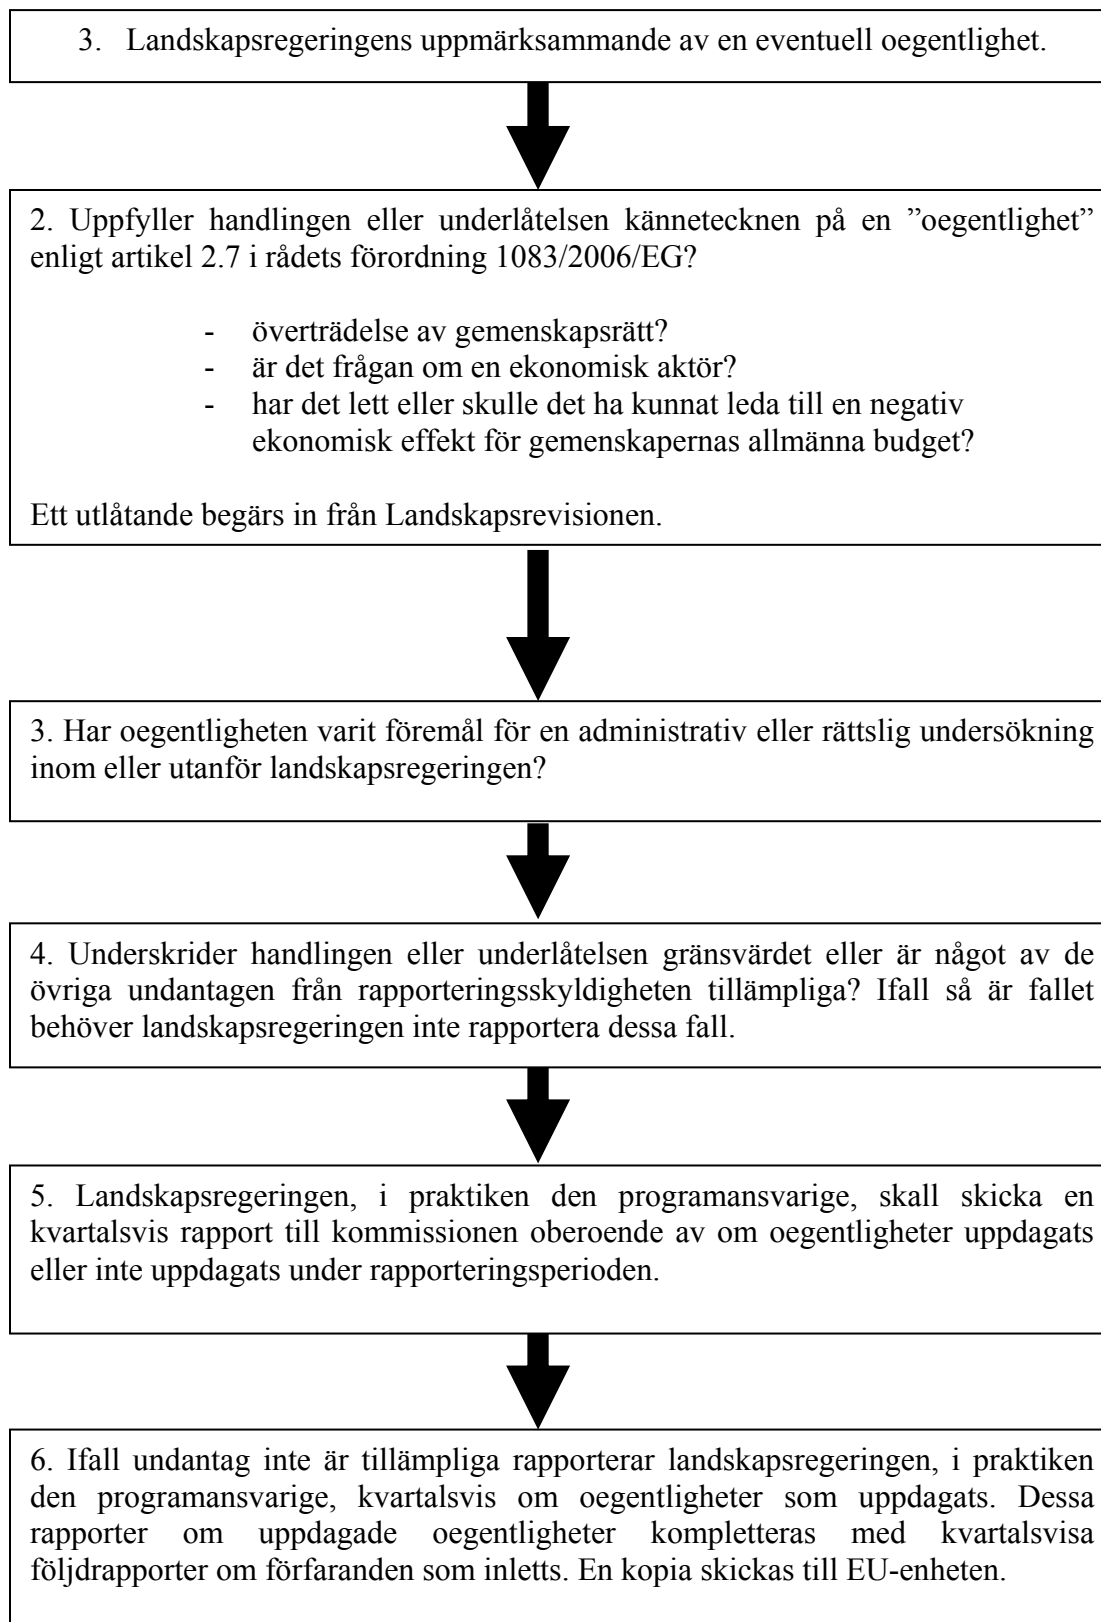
3. Landskapsregeringens uppmärksammande av en eventuell oegentlighet.

2. Uppfyller handlingen eller underlåtelsen kännetecknen på en ”oegentlighet” enligt artikel 2.7 i rådets förordning 1083/2006/EG?

- överträdelse av gemenskapsrätt?
- är det frågan om en ekonomisk aktör?
- har det lett eller skulle det ha kunnat leda till en negativ ekonomisk effekt för gemenskapernas allmänna budget?

Ett utlåtande begärs in från Landskapsrevisionen.

3. Har oegentligheten varit föremål för en administrativ eller rättslig undersökning inom eller utanför landskapsregeringen?

4. Underskrider handlingen eller underlåtelsen gränsvärdet eller är något av de övriga undantagen från rapporteringsskyldigheten tillämpliga? Ifall så är fallet behöver landskapsregeringen inte rapportera dessa fall.

5. Landskapsregeringen, i praktiken den programansvarige, skall skicka en kvartalsvis rapport till kommissionen oberoende av om oegentligheter uppdagats eller inte uppdagats under rapporteringsperioden.

6. Ifall undantag inte är tillämpliga rapporterar landskapsregeringen, i praktiken den programansvarige, kvartalsvis om oegentligheter som uppdagats. Dessa rapporter om uppdagade oegentligheter kompletteras med kvartalsvisa följdrapporter om förfaranden som inletts. En kopia skickas till EU-enheten.